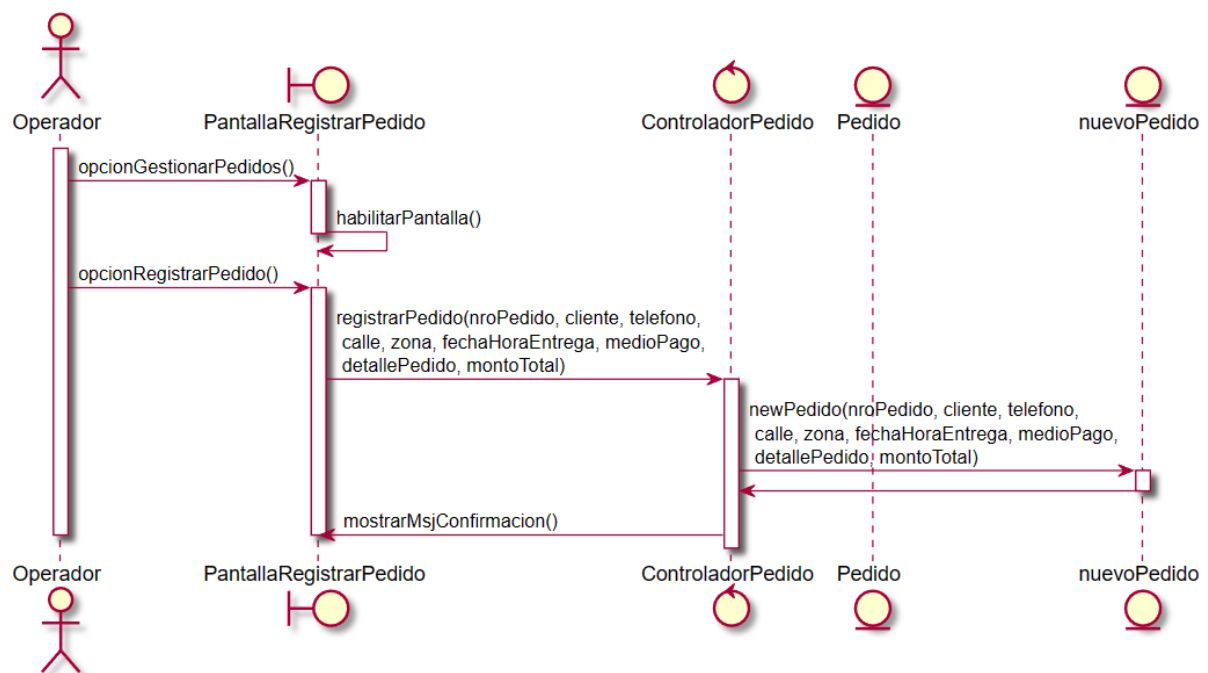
Operador
PantallaRegistrarPedido
ControladorPedido
Pedido
nuevoPedido

opcionGestionarPedidos()

habilitarPantalla()

opcionRegistrarPedido()

registrarPedido(nroPedido, cliente, telefono, calle, zona, fechaHoraEntrega, medioPago, detallePedido, montoTotal)

newPedido(nroPedido, cliente, telefono, calle, zona, fechaHoraEntrega, medioPago, detallePedido, montoTotal)

mostrarMsjConfirmacion()

Operador
PantallaRegistrarPedido
ControladorPedido
Pedido
nuevoPedido